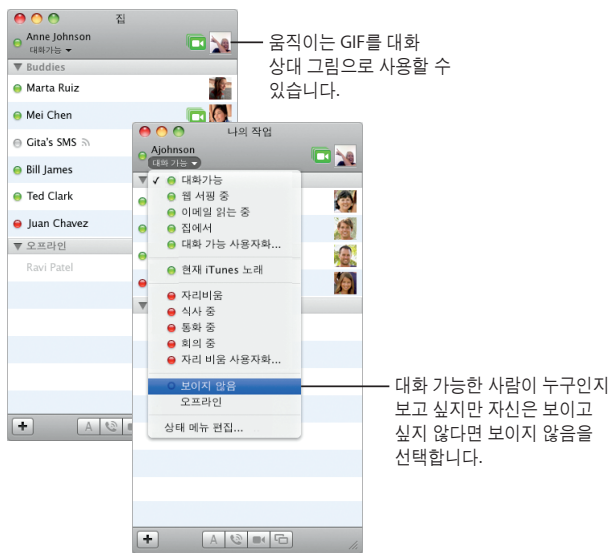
집

Anne Johnson
대화가능

Buddies
Marta Ruiz
Mei Chen
Gita's SMS
Bill James
Ted Clark
Juan Chavez
오프라인
Ravi Patel

움직이는 GIF를 대화 상대 그림으로 사용할 수 있습니다.

나의 작업

Ajohnson
대화 가능

✓ 대화가능
웹 서핑 중
이메일 읽는 중
집에서
대화 가능 사용자화...
현재 iTunes 노래
자리비움
식사 중
통화 중
회의 중
자리 비움 사용자화...
보이지 않음
오프라인
상태 메뉴 편집...

대화 가능한 사람이 누구인지 보고 싶지만 자신은 보이고 싶지 않다면 보이지 않음을 선택합니다.